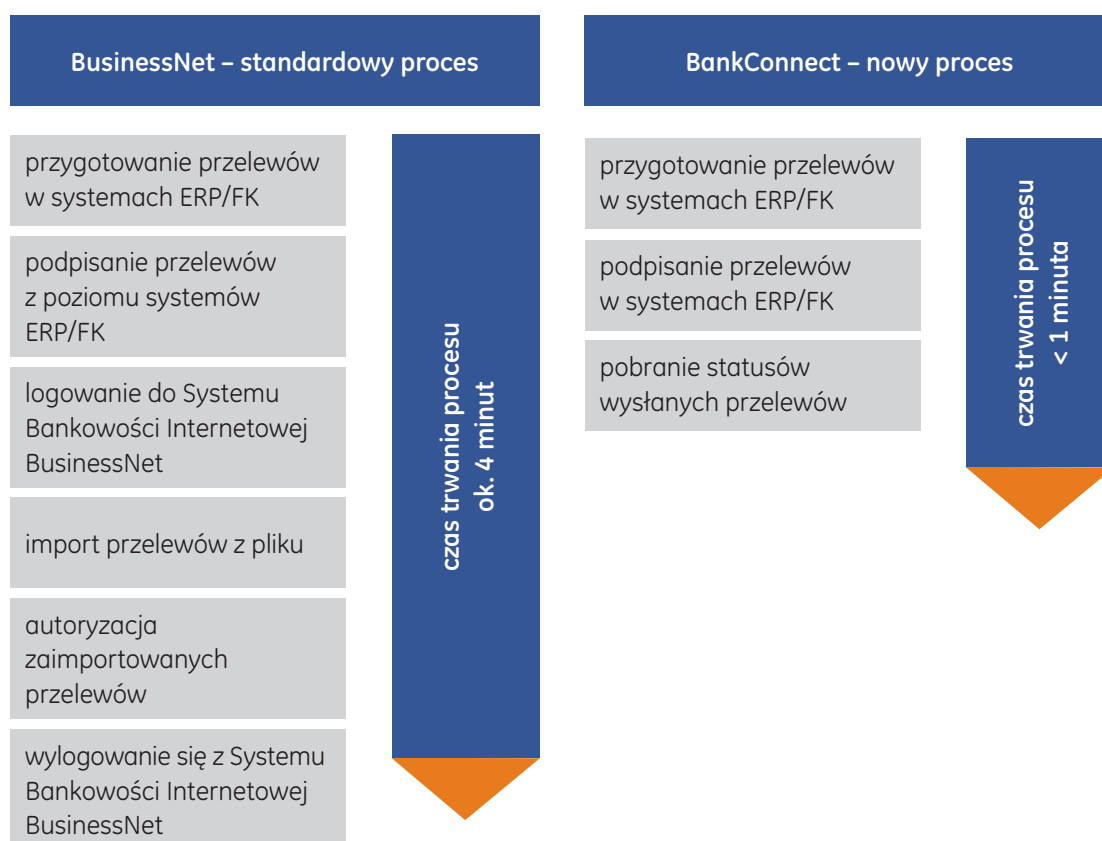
BusinessNet – standardowy proces

przygotowanie przelewów w systemach ERP/FK

podpisanie przelewów z poziomu systemów ERP/FK

logowanie do Systemu Bankowości Internetowej BusinessNet

import przelewów z pliku

autoryzacja zaimportowanych przelewów

wylogowanie się z Systemu Bankowości Internetowej BusinessNet

czas trwania procesu ok. 4 minut

BankConnect – nowy proces

przygotowanie przelewów w systemach ERP/FK

podpisanie przelewów w systemach ERP/FK

pobranie statusów wysłanych przelewów

czas trwania procesu < 1 minuta